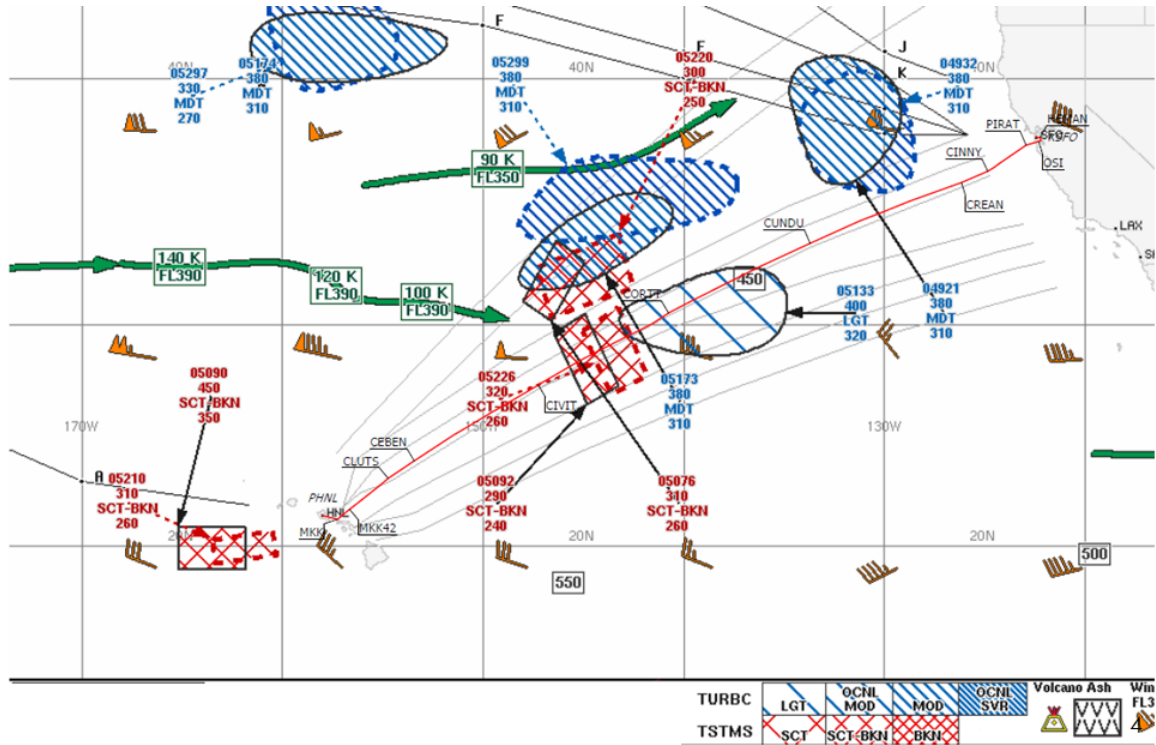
F
F
J
K
40N
40N
40N
05297
330
MDT
270

05174
380
MDT
310

05299
380
MDT
310

05220
300
SCT-BKN
250

04932
380
MDT
310

PIRAT
SFO
OSI
CINNY
CREAN
LAX
90 K
FL350
CUNDU
140 K
FL390
120 K
FL390
100 K
FL390
ORTT
450
05133
400
LGT
320

04921
380
MDT
310

05090
450
SCT-BKN
350

05226
320
SCT-BKN
260

CIVIT
05173
380
MDT
310

170W
130W
CEBEN
CLUTS
PHNL
HNL
MKK
MKK42
A
05210
310
SCT-BKN
260

05092
290
SCT-BKN
240

05076
340
SCT-BKN
260

20N
20N
20N
500
550

TURBC
LGT
OCNL MOD
MOD
OCNL SVR
TSTMS
SCT
SCT-BKN
BKN
Volcano Ash
Win
FL3